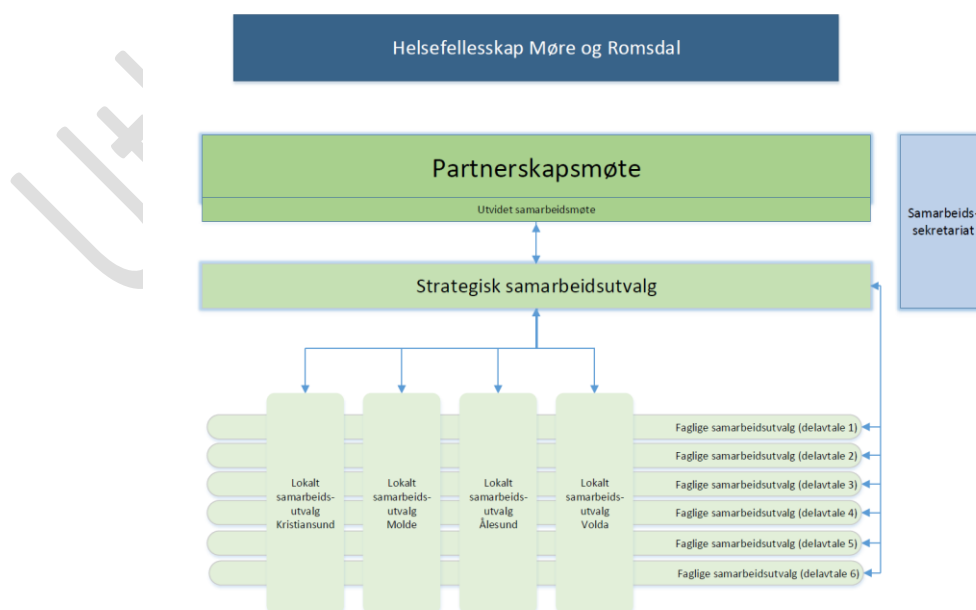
Helsefellesskap Møre og Romsdal

Partnerskapsmøte

Utvidet samarbeidsmøte

Samarbeids-sekretariat

Strategisk samarbeidsutvalg

Lokalt samarbeids-utvalg Kristiansund

Lokalt samarbeids-utvalg Molde

Lokalt samarbeids-utvalg Ålesund

Lokalt samarbeids-utvalg Volda

Faglige samarbeidsutvalg (delavtale 1)

Faglige samarbeidsutvalg (delavtale 2)

Faglige samarbeidsutvalg (delavtale 3)

Faglige samarbeidsutvalg (delavtale 4)

Faglige samarbeidsutvalg (delavtale 5)

Faglige samarbeidsutvalg (delavtale 6)